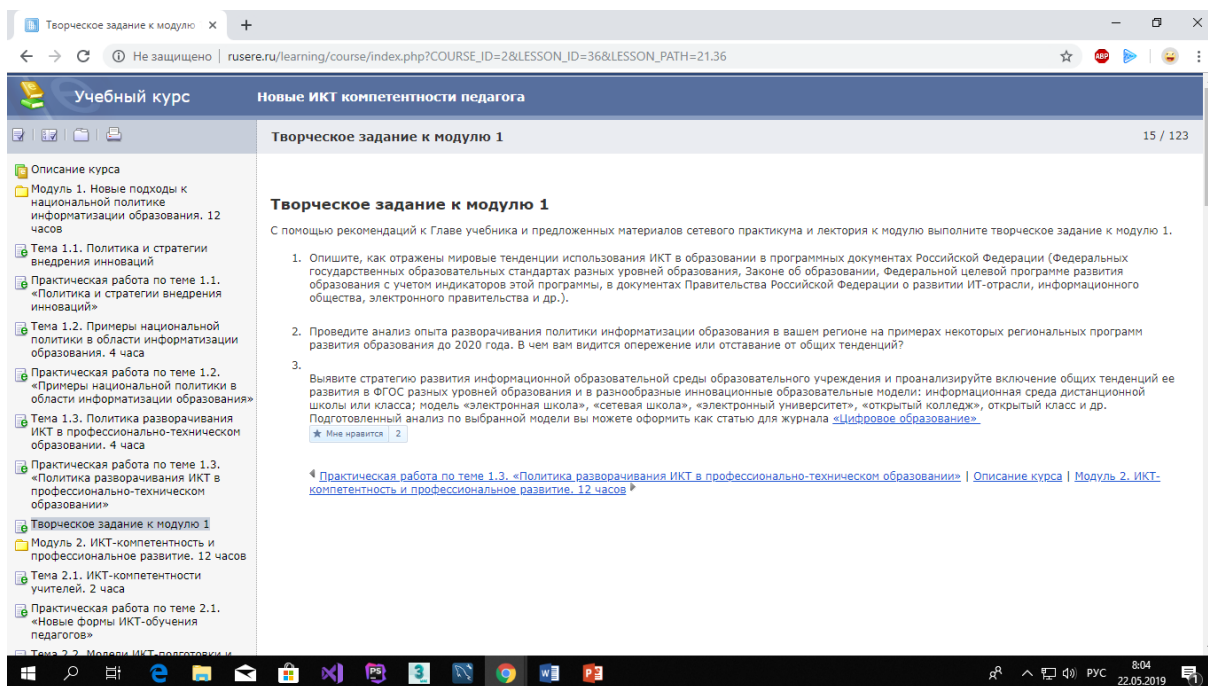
Творческое задание к модулю ×
+

← → C ⓘ Не защищено | rusere.ru/learning/course/index.php?COURSE_ID=2&LESSON_ID=36&LESSON_PATH=21.36

Учебный курс
Новые ИКТ компетентности педагога

Творческое задание к модулю 1
15 / 123

Описание курса
Модуль 1. Новые подходы к национальной политике информатизации образования. 12 часов
Тема 1.1. Политика и стратегии внедрения инноваций
Практическая работа по теме 1.1. «Политика и стратегии внедрения инноваций»
Тема 1.2. Примеры национальной политики в области информатизации образования. 4 часа
Практическая работа по теме 1.2. «Примеры национальной политики в области информатизации образования»
Тема 1.3. Политика разворачивания ИКТ в профессионально-техническом образовании. 4 часа
Практическая работа по теме 1.3. «Политика разворачивания ИКТ в профессионально-техническом образовании»
Творческое задание к модулю 1
Модуль 2. ИКТ-компетентность и профессиональное развитие. 12 часов
Тема 2.1. ИКТ-компетентности учителей. 2 часа
Практическая работа по теме 2.1. «Новые формы ИКТ-обучения педагогов»
Тема 2.2. Модели ИКТ-подготовки и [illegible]

Творческое задание к модулю 1

С помощью рекомендаций к Главе учебника и предложенных материалов сетевого практикума и лектория к модулю выполните творческое задание к модулю 1.

1. Опишите, как отражены мировые тенденции использования ИКТ в образовании в программных документах Российской Федерации (Федеральных государственных образовательных стандартах разных уровней образования, Законе об образовании, Федеральной целевой программе развития образования с учетом индикаторов этой программы, в документах Правительства Российской Федерации о развитии ИТ-отрасли, информационного общества, электронного правительства и др.).

2. Проведите анализ опыта разворачивания политики информатизации образования в вашем регионе на примерах некоторых региональных программ развития образования до 2020 года. В чем вам видится опережение или отставание от общих тенденций?

3.
Выявите стратегию развития информационной образовательной среды образовательного учреждения и проанализируйте включение общих тенденций ее развития в ФГОС разных уровней образования и в разнообразные инновационные образовательные модели: информационная среда дистанционной школы или класса; модель «электронная школа», «сетевая школа», «электронный университет», «открытый колледж», открытый класс и др. Подготовленный анализ по выбранной модели вы можете оформить как статью для журнала «Цифровое образование»

Мне нравится 2

Практическая работа по теме 1.3. «Политика разворачивания ИКТ в профессионально-техническом образовании» | Описание курса | Модуль 2. ИКТ-компетентность и профессиональное развитие. 12 часов

РУС 8:04 22.05.2019